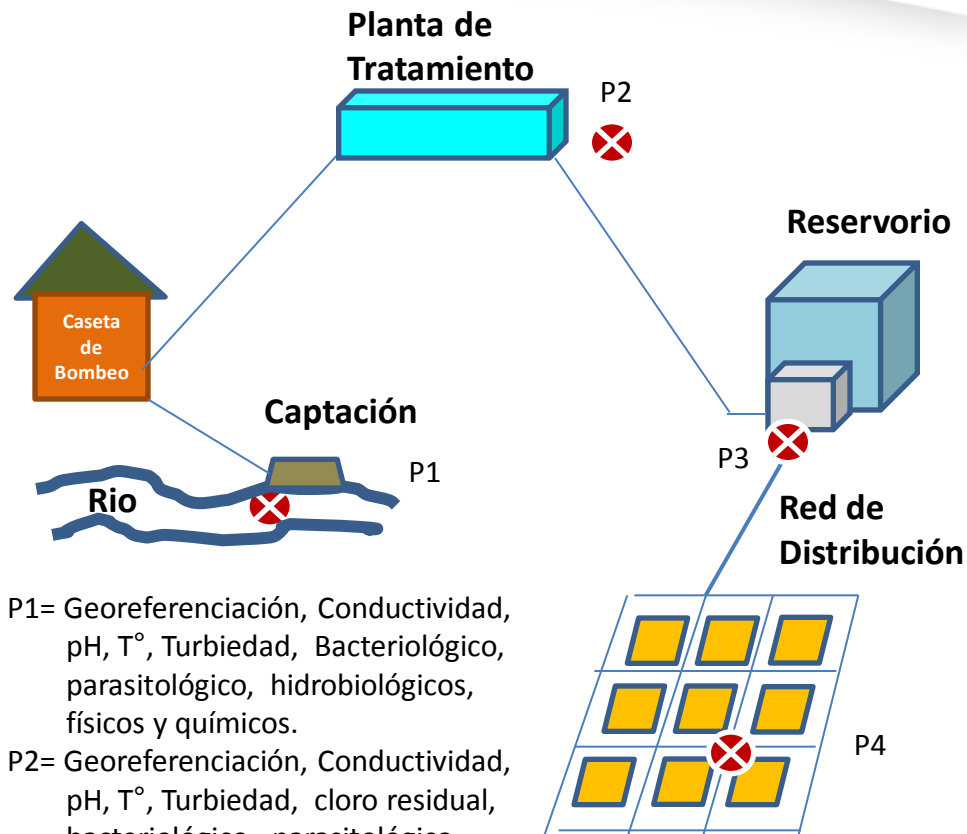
Planta de Tratamiento

P2

Reservorio

Caseta de Bombeo

Captación

P1

P3

Rio

Red de Distribución

P1= Georeferenciación, Conductividad, pH, T°, Turbiedad, Bacteriológico, parasitológico, hidrobiológicos, físicos y químicos.

P2= Georeferenciación, Conductividad, pH, T°, Turbiedad, cloro residual, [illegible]

P4